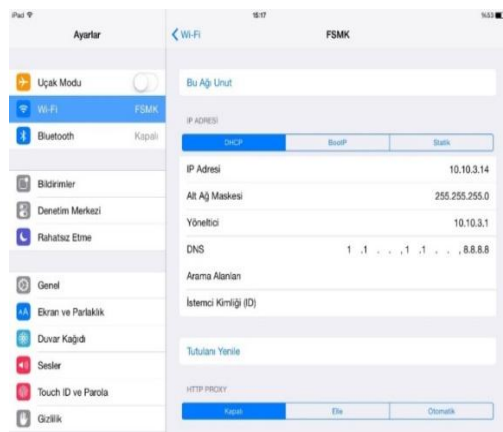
iPad
15:17
%63

Ayarlar

Uçak Modu
Wi-Fi FSMK
Bluetooth Kapalı

Bildirimler
Denetim Merkezi
Rahatsız Etme

Genel
Ekran ve Parlaklık
Duvar Kağıdı
Sesler
Touch ID ve Parola
Gizlilik

Wi-Fi
FSMK

Bu Ağı Unut

IP ADRESİ

| DHCP | BootP | Statik |
|---|---|---|

IP Adresi 10.10.3.14
Alt Ağ Maskesi 255.255.255.0
Yönetici 10.10.3.1
DNS 1 .1 . . . ,1 .1 . . . ,8.8.8.8
Arama Alanları
İstemci Kimliği (ID)

Tutulanı Yenile

HTTP PROXY

| Kapalı | Elle | Otomatik |
|---|---|---|